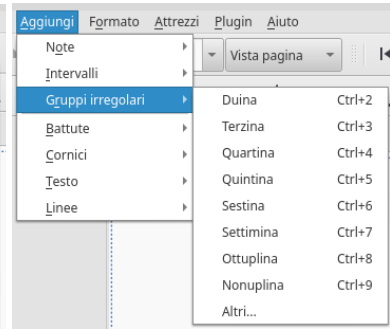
Aggiungi Formato Attrezzi Plugin Aiuto

Note
Intervalli
Gruppi irregolari
Battute
Cornici
Testo
Linee

Vista pagina

| | |
|---|---|
| Duina | Ctrl+2 |
| Terzina | Ctrl+3 |
| Quartina | Ctrl+4 |
| Quintina | Ctrl+5 |
| Sestina | Ctrl+6 |
| Settimina | Ctrl+7 |
| Ottuplina | Ctrl+8 |
| Nonuplina | Ctrl+9 |
| Altri... | |